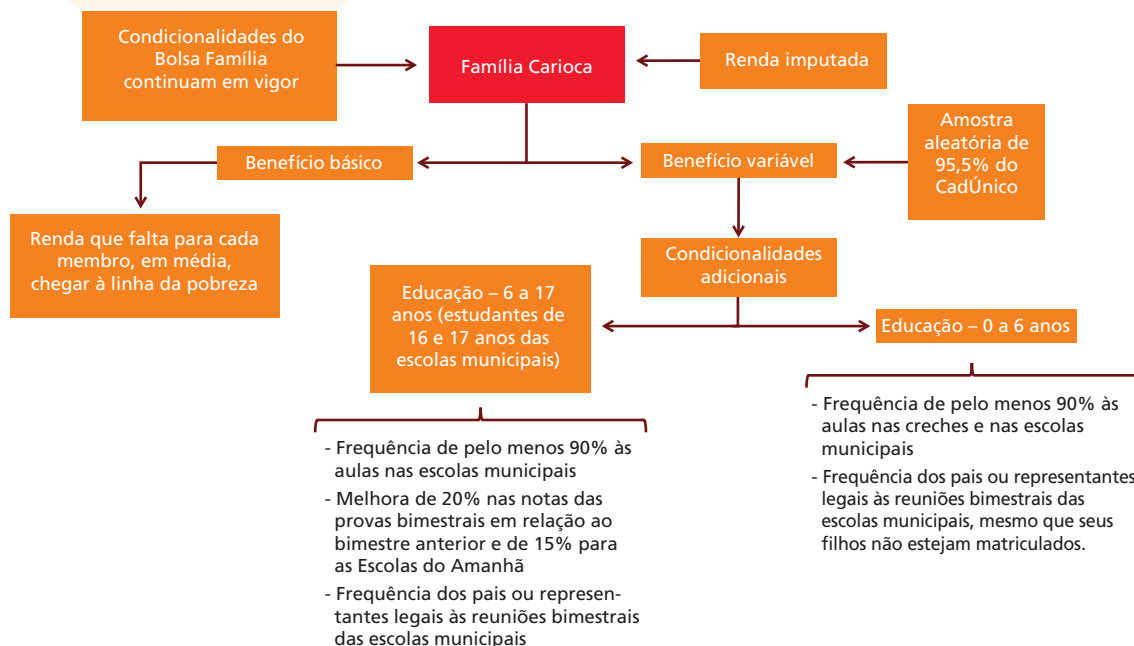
Condicionalidades do Bolsa Família continuam em vigor

Família Carioca

Renda imputada

Benefício básico

Benefício variável

Amostra aleatória de 95,5% do CadÚnico

Renda que falta para cada membro, em média, chegar à linha da pobreza

Condicionalidades adicionais

Educação – 6 a 17 anos (estudantes de 16 e 17 anos das escolas municipais)

Educação – 0 a 6 anos

- Frequência de pelo menos 90% às aulas nas escolas municipais
- Melhora de 20% nas notas das provas bimestrais em relação ao bimestre anterior e de 15% para as Escolas do Amanhã
- Frequência dos pais ou representantes legais às reuniões bimestrais das escolas municipais

- Frequência de pelo menos 90% às aulas nas creches e nas escolas municipais
- Frequência dos pais ou representantes legais às reuniões bimestrais das escolas municipais, mesmo que seus filhos não estejam matriculados.